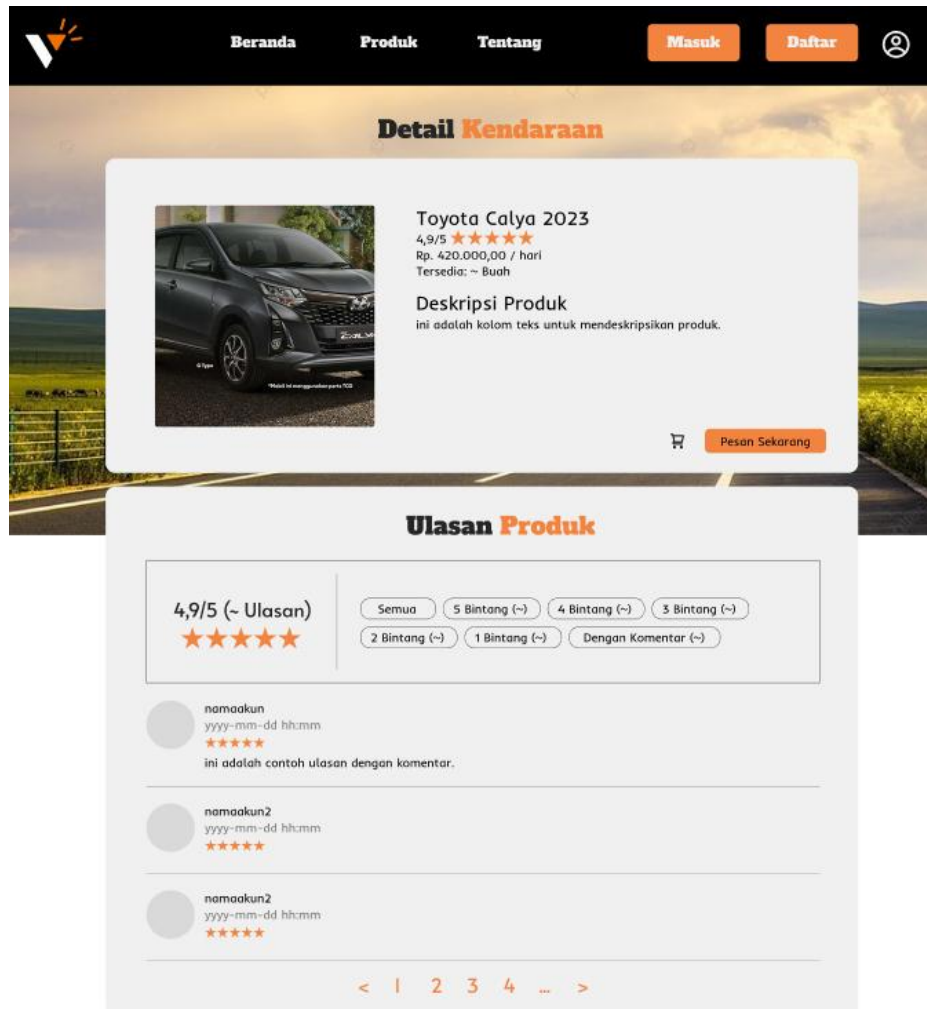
Beranda Produk Tentang Masuk Daftar

Detail Kendaraan

G Type

*Mobil ini menggunakan parts TGD

Toyota Calya 2023
4,9/5 ★★★★★
Rp. 420.000,00 / hari
Tersedia: ~ Buah

Deskripsi Produk
ini adalah kolom teks untuk mendeskripsikan produk.

Pesan Sekarang

Ulasan Produk

4,9/5 (~ Ulasan)
★★★★★

Semua | 5 Bintang (~) | 4 Bintang (~) | 3 Bintang (~) | 2 Bintang (~) | 1 Bintang (~) | Dengan Komentar (~)

namaakun
yyyy-mm-dd hh:mm
★★★★★
ini adalah contoh ulasan dengan komentar.

namaakun2
yyyy-mm-dd hh:mm
★★★★★

namaakun2
yyyy-mm-dd hh:mm
★★★★★

< 1 2 3 4 ... >